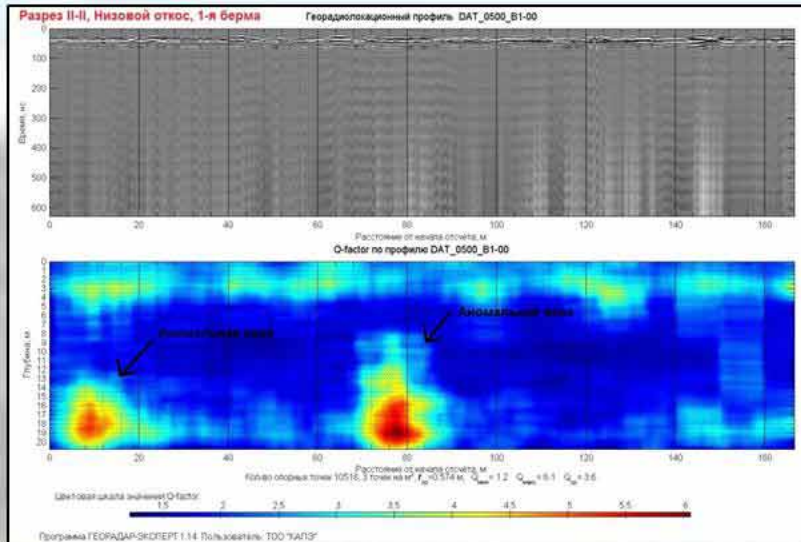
Разрез II-II, Низовой откос, 1-я берма

Георадиолокационный профиль DAT_0500_B1-00

Время, нс

0
100
200
300
400
500
600

0 20 40 60 80 100 120 140 160

Расстояние от начала отсчета, м

Q-factor по профилю DAT_0500_B1-00

Глубина, м

0 1 2 3 4 5 6 7 8 9 10 11 12 13 14 15 16 17 18 19 20

Аномальная зона

Аномальная зона

0 20 40 60 80 100 120 140 160

Расстояние от начала отсчета, м

Кол-во опорных точек 10516, 3 точек на м², $r_{m}$=0.574 м, $Q_{min}$ = 1.2 $Q_{max}$ = 6.1 $Q_{cp}$ = 3.6

Цветовая шкала значений Q-factor

1.5 2 2.5 3 3.5 4 4.5 5 5.5 6

Программа ГЕОРАДАР-ЭКСПЕРТ 1.14. Пользователь: ТОО "КАПЭ"